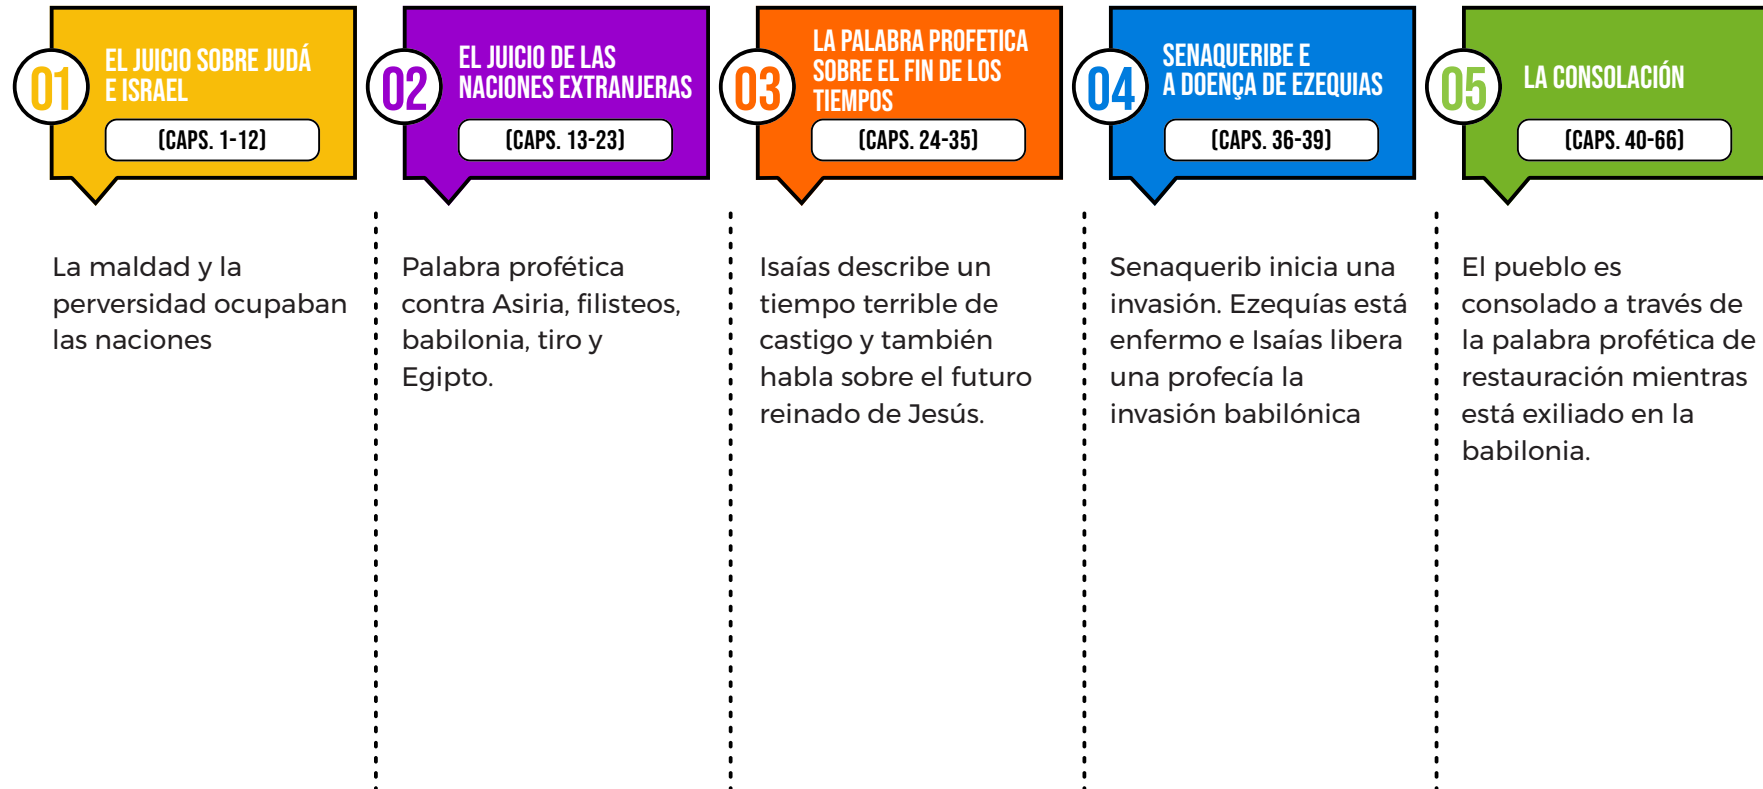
01
EL JUICIO SOBRE JUDÁ E ISRAEL
(CAPS. 1-12)

02
EL JUICIO DE LAS NACIONES EXTRANJERAS
(CAPS. 13-23)

03
LA PALABRA PROFETICA SOBRE EL FIN DE LOS TIEMPOS
(CAPS. 24-35)

04
SENAQUERIBE E A DOENÇA DE EZEQUIAS
(CAPS. 36-39)

05
LA CONSOLACIÓN
(CAPS. 40-66)

La maldad y la perversidad ocupaban las naciones

Palabra profética contra Asiria, filisteos, babilonia, tiro y Egipto.

Isaías describe un tiempo terrible de castigo y también habla sobre el futuro reinado de Jesús.

Senaquerib inicia una invasión. Ezequías está enfermo e Isaías libera una profecía la invasión babilónica

El pueblo es consolado a través de la palabra profética de restauración mientras está exiliado en la babilonia.